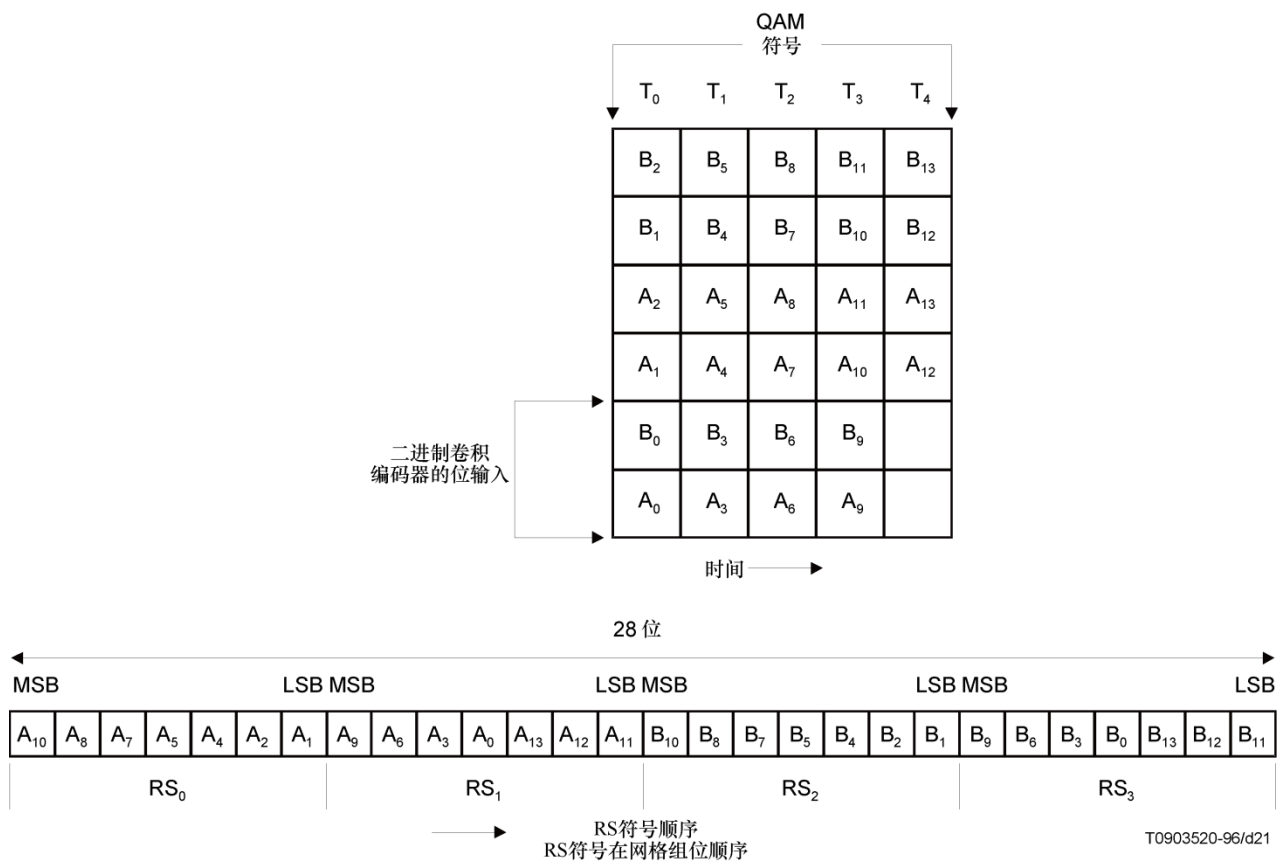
QAM
符号

| $T_0$ | $T_1$ | $T_2$ | $T_3$ | $T_4$ |
|---|---|---|---|---|
| $B_2$ | $B_5$ | $B_8$ | $B_{11}$ | $B_{13}$ |
| $B_1$ | $B_4$ | $B_7$ | $B_{10}$ | $B_{12}$ |
| $A_2$ | $A_5$ | $A_8$ | $A_{11}$ | $A_{13}$ |
| $A_1$ | $A_4$ | $A_7$ | $A_{10}$ | $A_{12}$ |
| $B_0$ | $B_3$ | $B_6$ | $B_9$ | |
| $A_0$ | $A_3$ | $A_6$ | $A_9$ | |

二进制卷积编码器的位输入

时间

28 位

MSB LSB MSB LSB MSB LSB MSB LSB

| $A_{10}$ | $A_8$ | $A_7$ | $A_5$ | $A_4$ | $A_2$ | $A_1$ | $A_9$ | $A_6$ | $A_3$ | $A_0$ | $A_{13}$ | $A_{12}$ | $A_{11}$ | $B_{10}$ | $B_8$ | $B_7$ | $B_5$ | $B_4$ | $B_2$ | $B_1$ | $B_9$ | $B_6$ | $B_3$ | $B_0$ | $B_{13}$ | $B_{12}$ | $B_{11}$ |
|---|---|---|---|---|---|---|---|---|---|---|---|---|---|---|---|---|---|---|---|---|---|---|---|---|---|---|---|

$RS_0$ $RS_1$ $RS_2$ $RS_3$

RS符号顺序
RS符号在网格组位顺序

T0903520-96/d21